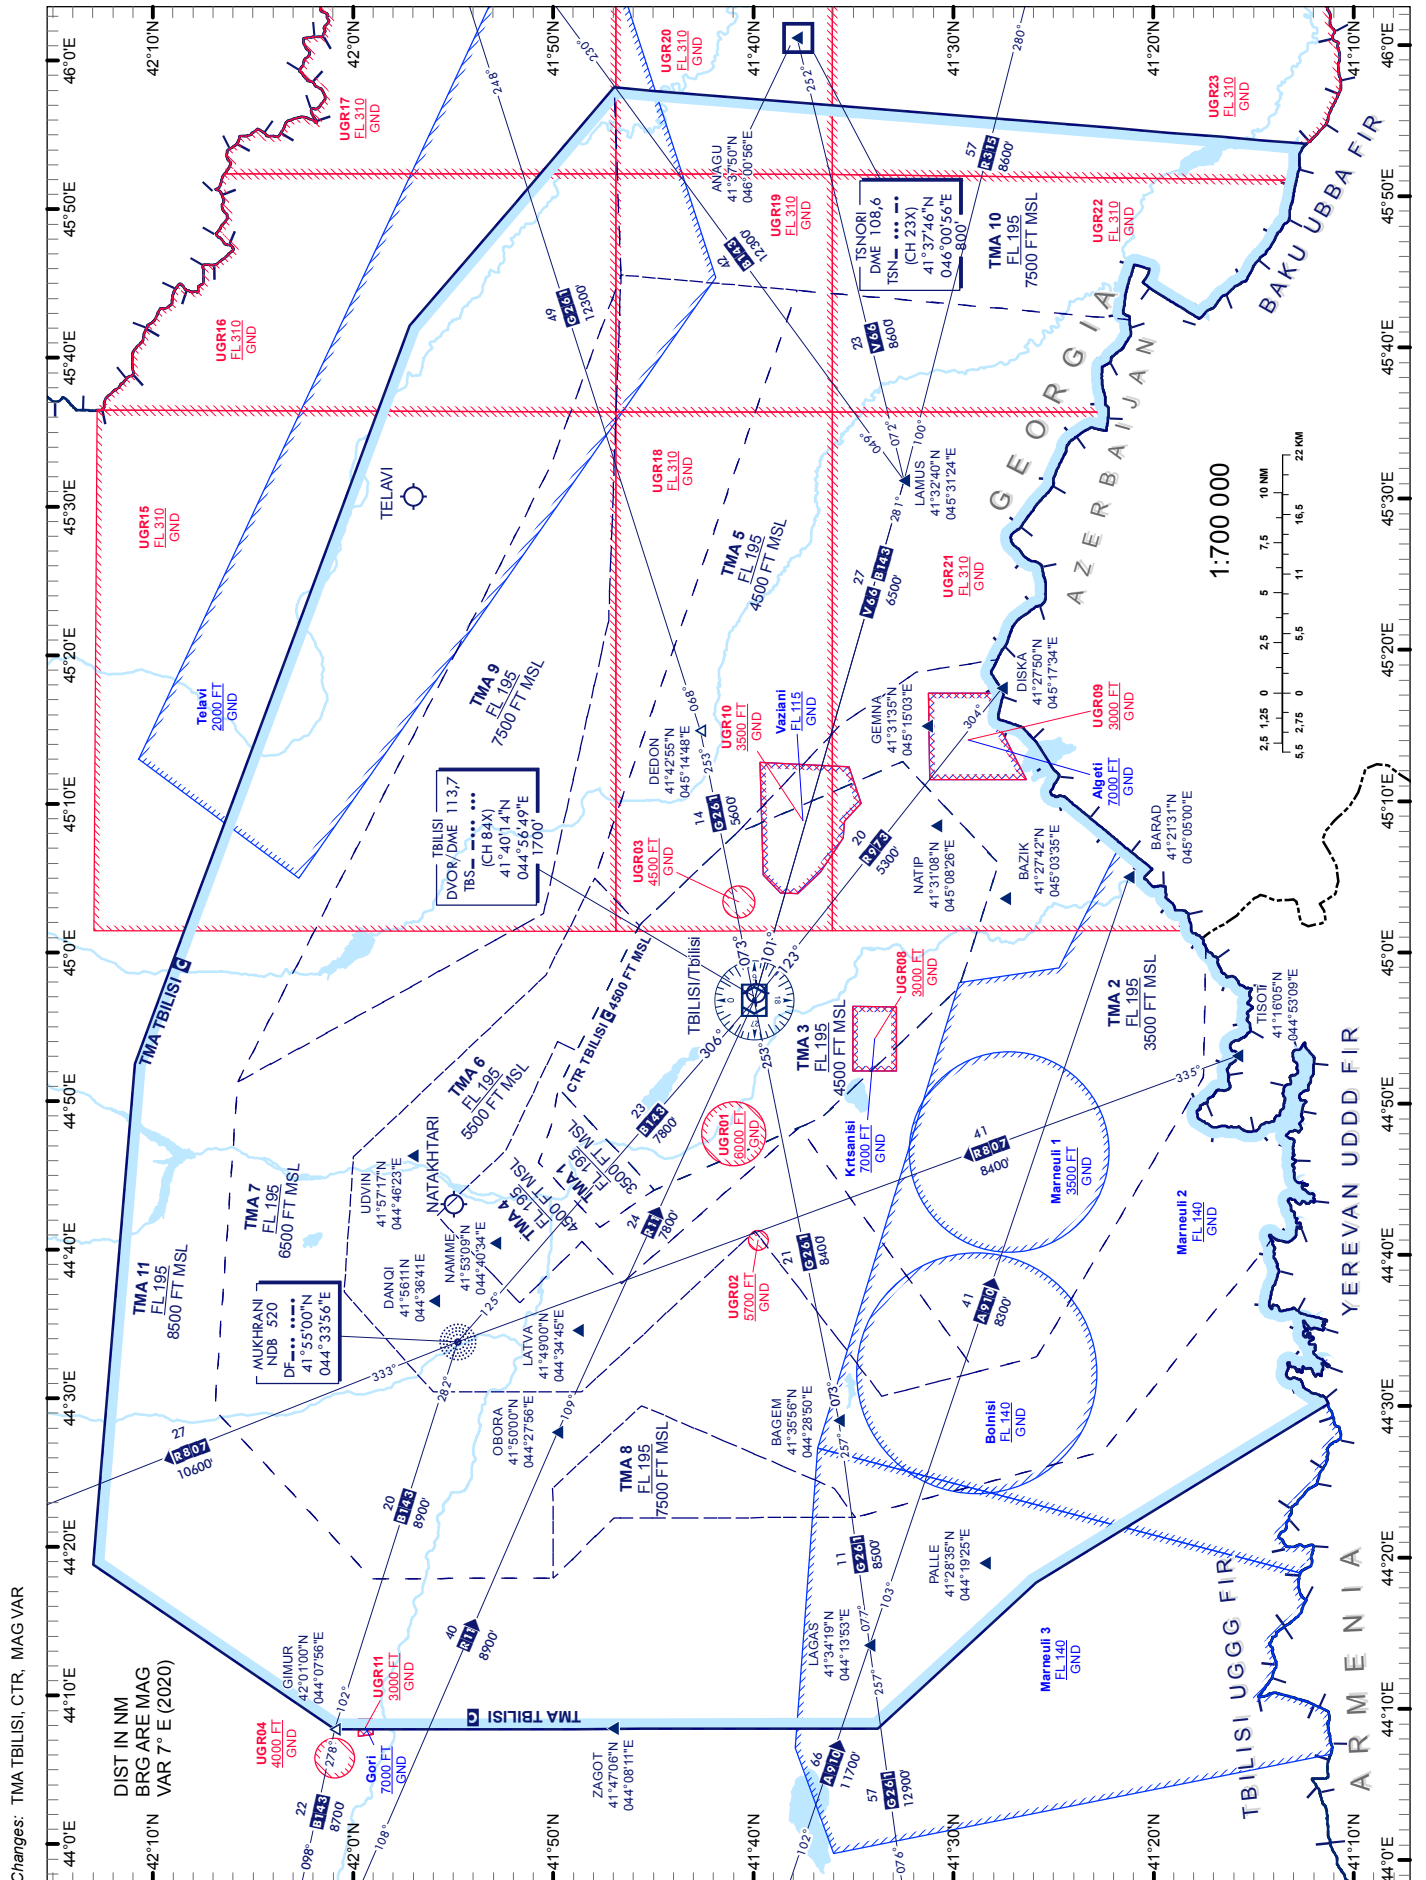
Changes: TMA TBILISI, CTR, MAG VAR

DIST IN NM
BRG ARE MAG
VAR 7° E (2020)

1:700 000

TMA TBILISI C

TMA 11
FL 195
8500 FT MSL

TMA 7
FL 195
6500 FT MSL

TMA 6
FL 195
5500 FT MSL

TMA 9
FL 195
7500 FT MSL

TMA 5
FL 195
4500 FT MSL

TMA 3
FL 195
4500 FT MSL

TMA 2
FL 195
3500 FT MSL

TMA 8
FL 195
7500 FT MSL

TMA 4
FL 195
4500 FT MSL

TMA 1
FL 195
3500 FT MSL

CTR TBILISI C 4500 FT MSL

TBILISI/Tbilisi

TBILISI
DVOR/DME 113,7
TBS
(CH 84X)
41°40'14"N
044°56'49"E
1700'

TSNORI
DME 108,6
TSN
(CH 23X)
41°37'46"N
046°00'56"E
800'

MUKHRANI
NDB 520
DF
41°55'00"N
044°33'56"E

TELAVI

NATAKHTARI

UGR15 FL 310 GND
UGR16 FL 310 GND
UGR17 FL 310 GND
UGR18 FL 310 GND
UGR19 FL 310 GND
UGR20 FL 310 GND
UGR21 FL 310 GND
UGR22 FL 310 GND
UGR23 FL 310 GND
UGR10 3500 FT GND
UGR03 4500 FT GND
UGR09 3000 FT GND
UGR08 3000 FT GND
UGR01 6000 FT GND
UGR02 5700 FT GND
UGR11 3000 FT GND
UGR04 4000 FT GND

Telavi 2000 FT GND
Vaziani FL 115 GND
Algeti 7000 FT GND
Krtsanisi 7000 FT GND
Marneuli 1 3500 FT GND
Marneuli 2 FL 140 GND
Marneuli 3 FL 140 GND
Bolnisi FL 140 GND
Gori 7000 FT GND

ANAGU 41°37'50"N 046°00'56"E
LAMUS 41°32'40"N 045°31'24"E
DEDON 41°42'55"N 045°14'48"E
GEMNA 41°31'35"N 045°15'03"E
DISKA 41°27'50"N 045°17'34"E
NATIP 41°31'08"N 045°08'26"E
BAZIK 41°27'42"N 045°03'35"E
BARAD 41°21'31"N 045°05'00"E
TISOTI 41°16'05"N 044°53'09"E
UDVIN 41°57'17"N 044°46'23"E
NAMME 41°53'09"N 044°40'34"E
DANQI 41°56'11"N 044°36'41"E
LATVA 41°49'00"N 044°34'45"E
OBORA 41°50'00"N 044°27'56"E
BAGEM 41°35'56"N 044°28'50"E
PALLE 41°28'35"N 044°19'25"E
LAGAS 41°34'19"N 044°13'53"E
GIMUR 42°01'00"N 044°07'56"E
ZAGOT 41°47'06"N 044°08'11"E

G261 12300' 49
B143 12300' 42
V66 8600' 23
R315 8600' 57
B143 6500' 27
G261 5600' 14
R973 5300' 20
B143 7800' 23
R11 7800' 24
G261 8400' 21
R807 8400' 41
A910 8300' 41
R807 10600' 27
B143 8900' 20
G261 8500' 11
R11 8900' 40
B143 8700 22
A910 11700' 66
G261 12900' 57

230° 248° 252° 280° 040° 072° 100° 281° 068° 253° 304° 073° 101° 123° 306° 253° 335° 333° 282° 125° 109° 073° 257° 077° 103° 257° 102° 278° 098° 108° 102° 076°

GEORGIA
AZERBAIJAN
ARMENIA
BAKU UBBA FIR
YEREVAN UDDD FIR
TBILISI UGGG FIR

42°10'N 42°0'N 41°50'N 41°40'N 41°30'N 41°20'N 41°10'N
46°0'E 45°50'E 45°40'E 45°30'E 45°20'E 45°10'E 45°0'E 44°50'E 44°40'E 44°30'E 44°20'E 44°10'E 44°0'E

NM 2,5 1,25 0 2,5 5 7,5 10
KM 5,5 2,75 0 5,5 11 16,5 22